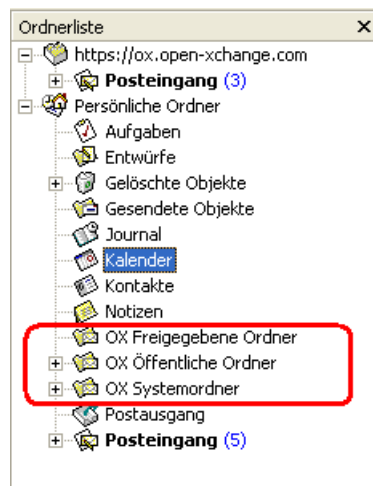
Ordnerliste ×

https://ox.open-xchange.com

Posteingang (3)

Persönliche Ordner

Aufgaben

Entwürfe

Gelöschte Objekte

Gesendete Objekte

Journal

Kalender

Kontakte

Notizen

OX Freigegebene Ordner

OX Öffentliche Ordner

OX Systemordner

Postausgang

Posteingang (5)